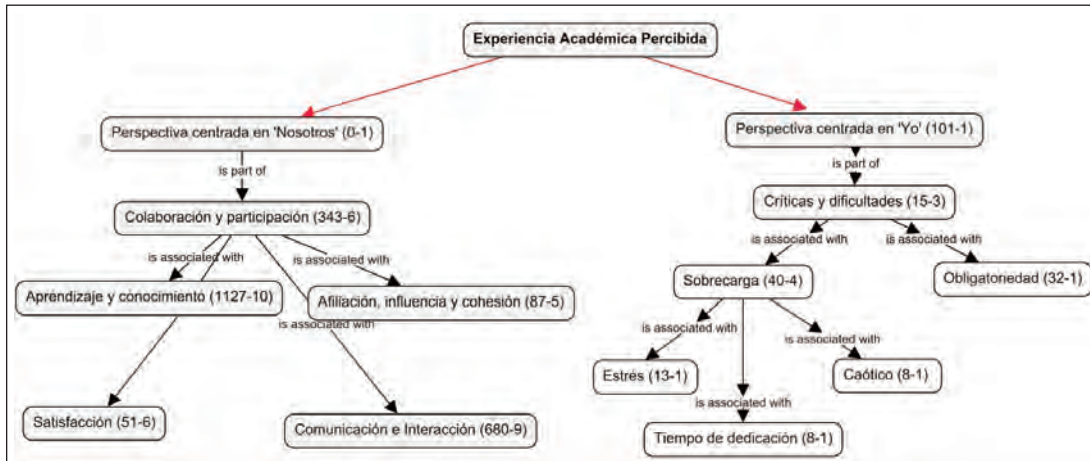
Experiencia Académica Percibida

Perspectiva centrada en 'Nosotros' (0-1)

is part of

Colaboración y participación (343-6)

is associated with

is associated with

Aprendizaje y conocimiento (1127-10)

Afiliación, influencia y cohesión (87-5)

is associated with

Satisfacción (51-6)

Comunicación e Interacción (680-9)

Perspectiva centrada en 'Yo' (101-1)

is part of

Críticas y dificultades (15-3)

is associated with

is associated with

Sobrecarga (40-4)

Obligatoriedad (32-1)

is associated with

is associated with

Estrés (13-1)

Caótico (8-1)

is associated with

Tiempo de dedicación (8-1)